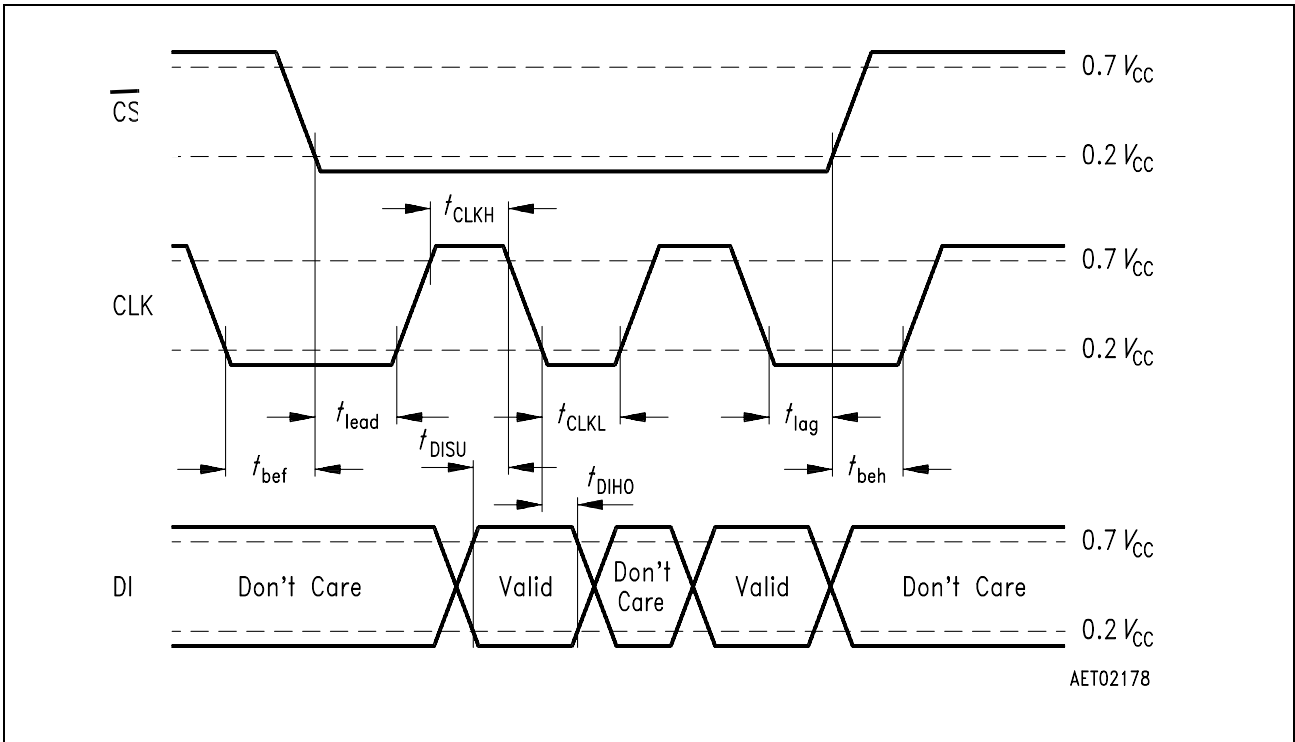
$\overline{CS}$

$0.7\ V_{CC}$

$0.2\ V_{CC}$

$t_{CLKH}$

CLK

$0.7\ V_{CC}$

$0.2\ V_{CC}$

$t_{lead}$

$t_{CLKL}$

$t_{lag}$

$t_{bef}$

$t_{DISU}$

$t_{DIHO}$

$t_{beh}$

DI

Don't Care

Valid

Don't Care

Valid

Don't Care

$0.7\ V_{CC}$

$0.2\ V_{CC}$

AET02178